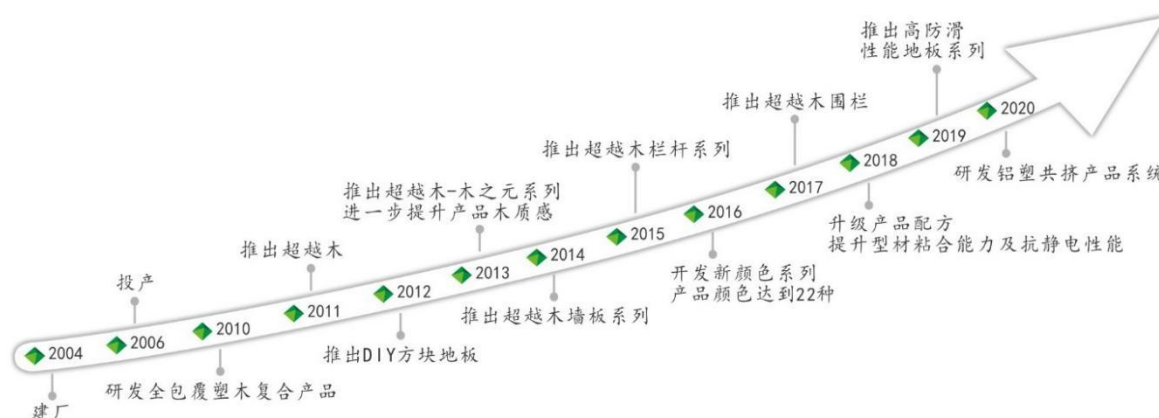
推出高防滑
性能地板系列

推出超越木围栏

推出超越木栏杆系列

推出超越木-木之元系列
进一步提升产品木质感

推出超越木

投产

2004
2006
2010
2011
2012
2013
2014
2015
2016
2017
2018
2019
2020

研发铝塑共挤产品系统

升级产品配方
提升型材粘合能力及抗静电性能

开发新颜色系列
产品颜色达到22种

推出超越木墙板系列

推出DIY方块地板

研发全包覆塑木复合产品

建厂